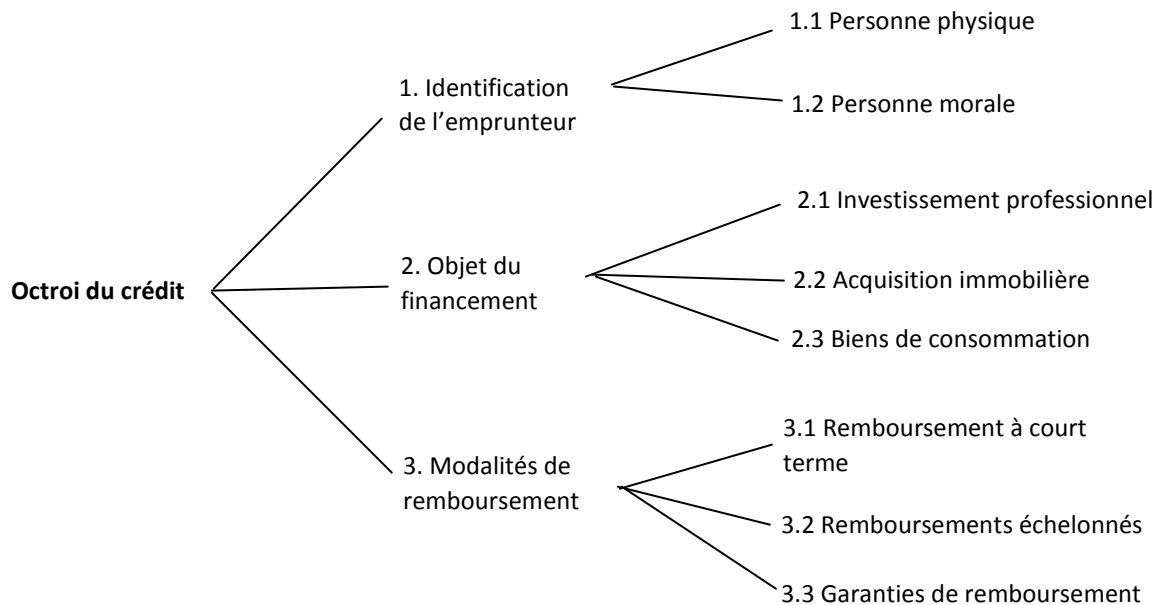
Octroi du crédit

1. Identification de l’emprunteur

1.1 Personne physique

1.2 Personne morale

2. Objet du financement

2.1 Investissement professionnel

2.2 Acquisition immobilière

2.3 Biens de consommation

3. Modalités de remboursement

3.1 Remboursement à court terme

3.2 Remboursements échelonnés

3.3 Garanties de remboursement